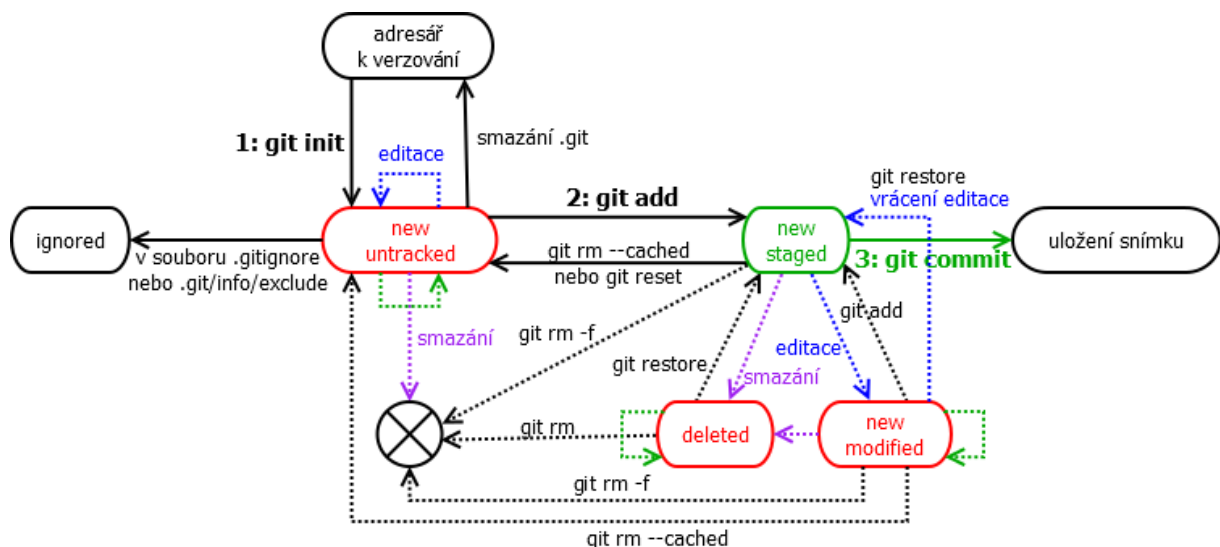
adresář
k verzování

1: git init

smazání .git

editace

ignored

v souboru .gitignore
nebo .git/info/exclude

new
untracked

2: git add

git rm --cached
nebo git reset

new
staged

git restore
vrácení editace

3: git commit

uložení snímku

smazání

git rm -f

git restore

editace

smazání

git add

git rm

deleted

new
modified

git rm -f

git rm --cached